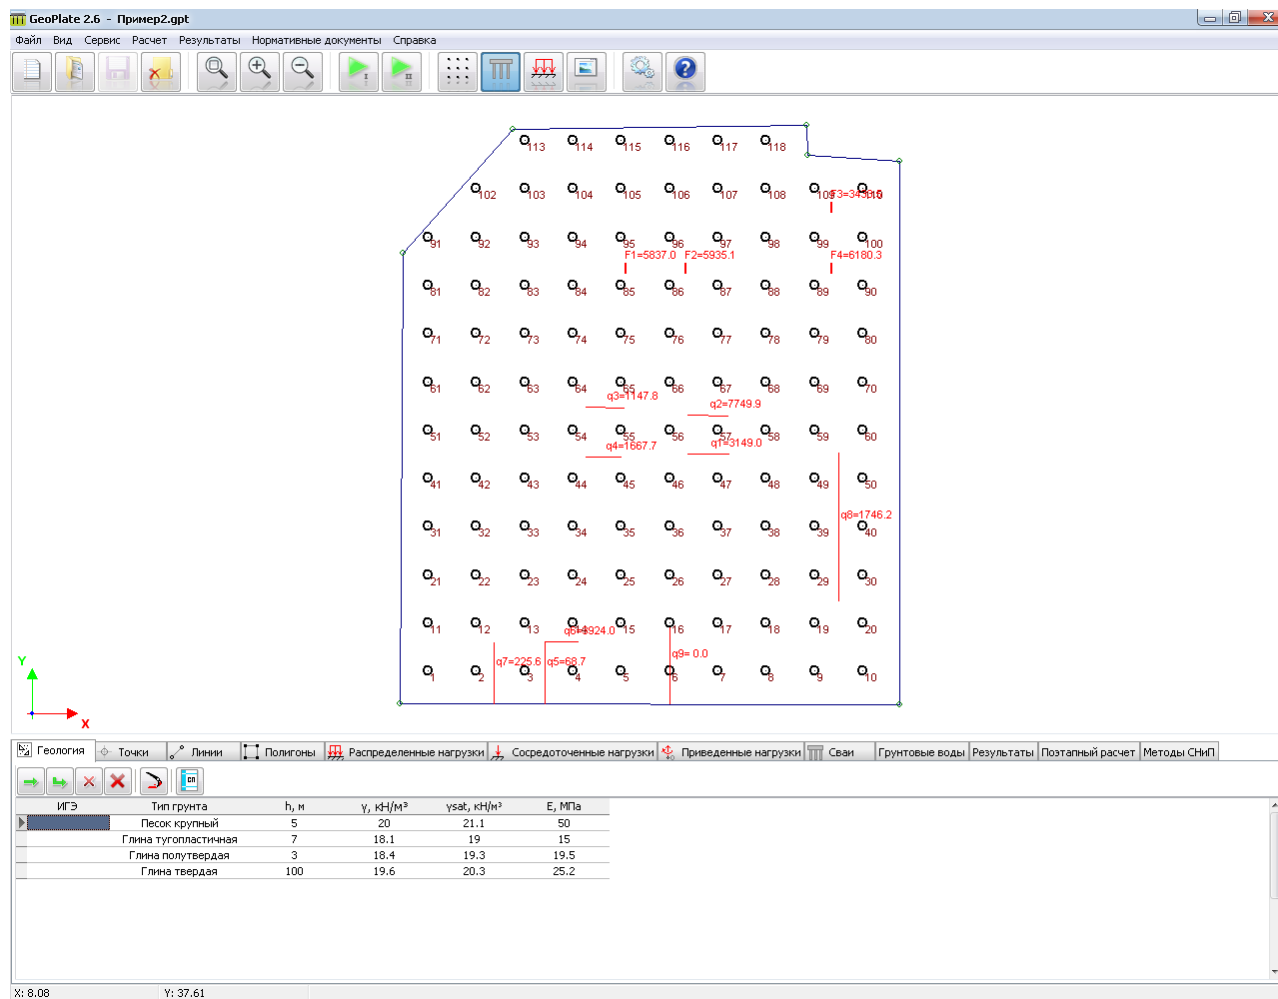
GeoPlate 2.6 - Пример2.gpt

Файл Вид Сервис Расчет Результаты Нормативные документы Справка

113 114 115 116 117 118
102 103 104 105 106 107 108 109 F3=343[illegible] 110
91 92 93 94 95 96 97 98 99 100
F1=5837.0 F2=5935.1 F4=6180.3
81 82 83 84 85 86 87 88 89 90
71 72 73 74 75 76 77 78 79 80
61 62 63 64 65 66 67 68 69 70
q3=1147.8
q2=7749.9
51 52 53 54 55 56 57 58 59 60
q4=1667.7
q1=3149.0
41 42 43 44 45 46 47 48 49 50
q8=1746.2
31 32 33 34 35 36 37 38 39 40
21 22 23 24 25 26 27 28 29 30
11 12 13 14 15 16 17 18 19 20
q6=4924.0
q7=225.6 q5=68.7
q9= 0.0
1 2 3 4 5 6 7 8 9 10

Y
X

Геология Точки Линии Полигоны Распределенные нагрузки Сосредоточенные нагрузки Приведенные нагрузки Сваи Грунтовые воды Результаты Поэтапный расчет Методы СНиП

| ИГЭ | Тип грунта | h, м | γ, кН/м³ | γsat, кН/м³ | E, МПа |
|---|---|---|---|---|---|
| | Песок крупный | 5 | 20 | 21.1 | 50 |
| | Глина тугопластичная | 7 | 18.1 | 19 | 15 |
| | Глина полутвердая | 3 | 18.4 | 19.3 | 19.5 |
| | Глина твердая | 100 | 19.6 | 20.3 | 25.2 |

X: 8.08 Y: 37.61